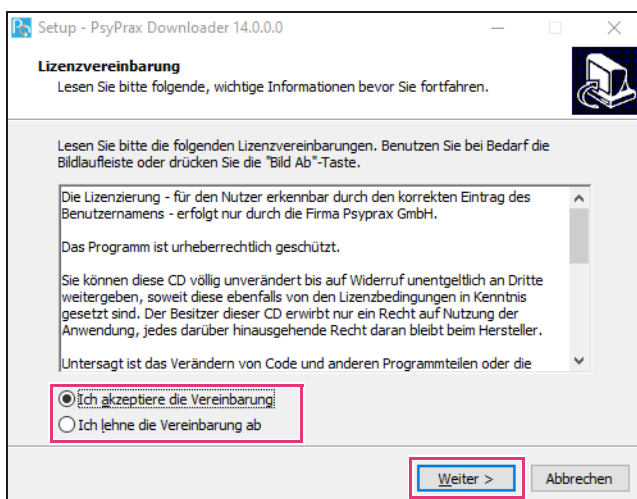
Setup - PsyPrax Downloader 14.0.0.0

Lizenzvereinbarung
Lesen Sie bitte folgende, wichtige Informationen bevor Sie fortfahren.

Lesen Sie bitte die folgenden Lizenzvereinbarungen. Benutzen Sie bei Bedarf die Bildlaufleiste oder drücken Sie die "Bild Ab"-Taste.

Die Lizenzierung - für den Nutzer erkennbar durch den korrekten Eintrag des Benutzernamens - erfolgt nur durch die Firma Psyprax GmbH.

Das Programm ist urheberrechtlich geschützt.

Sie können diese CD völlig unverändert bis auf Widerruf unentgeltlich an Dritte weitergeben, soweit diese ebenfalls von den Lizenzbedingungen in Kenntnis gesetzt sind. Der Besitzer dieser CD erwirbt nur ein Recht auf Nutzung der Anwendung, jedes darüber hinausgehende Recht daran bleibt beim Hersteller.

Untersagt ist das Verändern von Code und anderen Programmteilen oder die

Ich akzeptiere die Vereinbarung
Ich lehne die Vereinbarung ab

Weiter >
Abbrechen